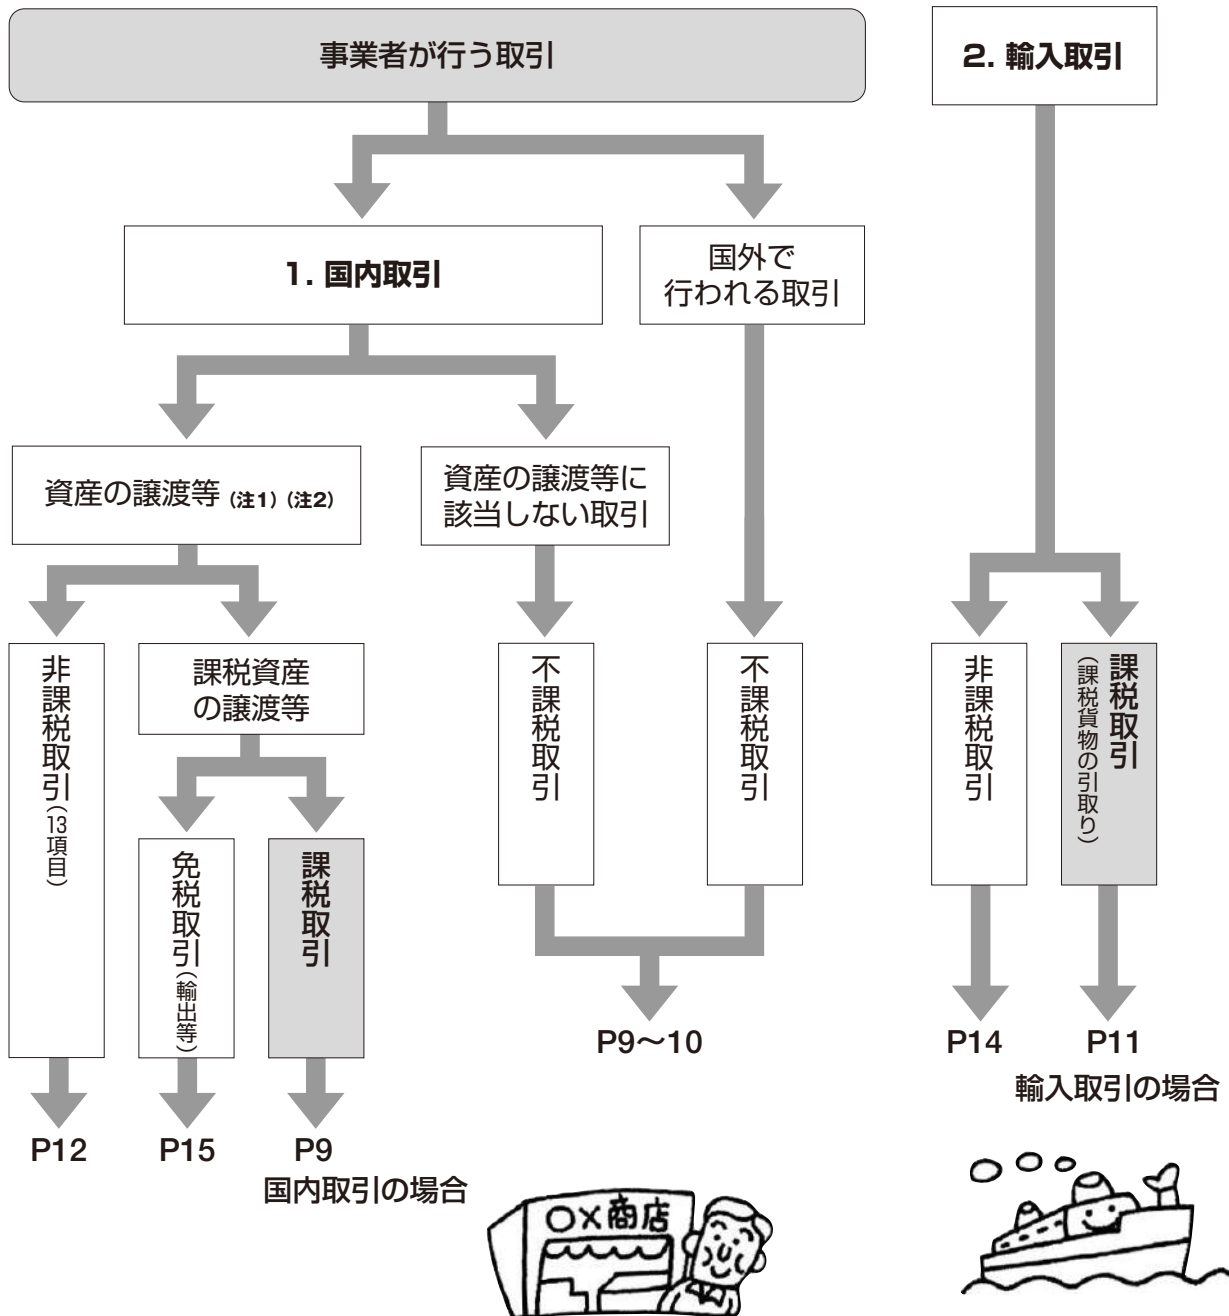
事業者が行う取引

2. 輸入取引

1. 国内取引

国外で行われる取引

資産の譲渡等 (注1) (注2)

資産の譲渡等に該当しない取引

非課税取引(13項目)

課税資産の譲渡等

免税取引(輸出等)

課税取引

不課税取引

不課税取引

非課税取引

課税取引(課税貨物の引取り)

P12

P15

P9
国内取引の場合

P9〜10

P14

P11
輸入取引の場合

O×商店